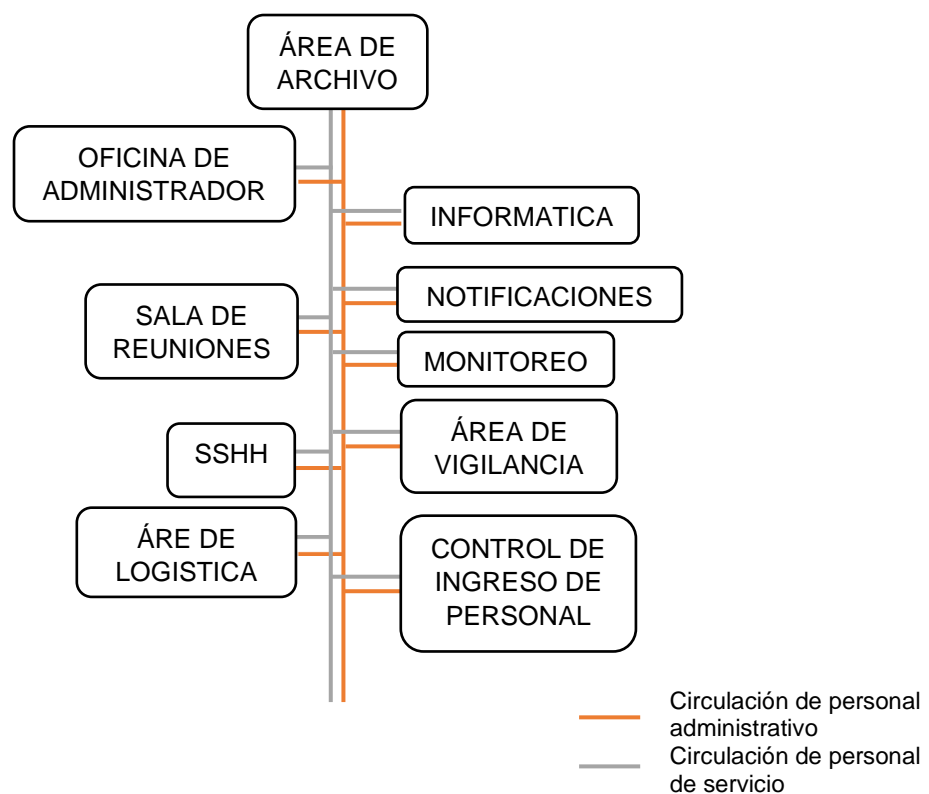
ÁREA DE ARCHIVO

OFICINA DE ADMINISTRADOR

INFORMATICA

NOTIFICACIONES

SALA DE REUNIONES

MONITOREO

ÁREA DE VIGILANCIA

SSHH

ÁRE DE LOGISTICA

CONTROL DE INGRESO DE PERSONAL

Circulación de personal administrativo

Circulación de personal de servicio